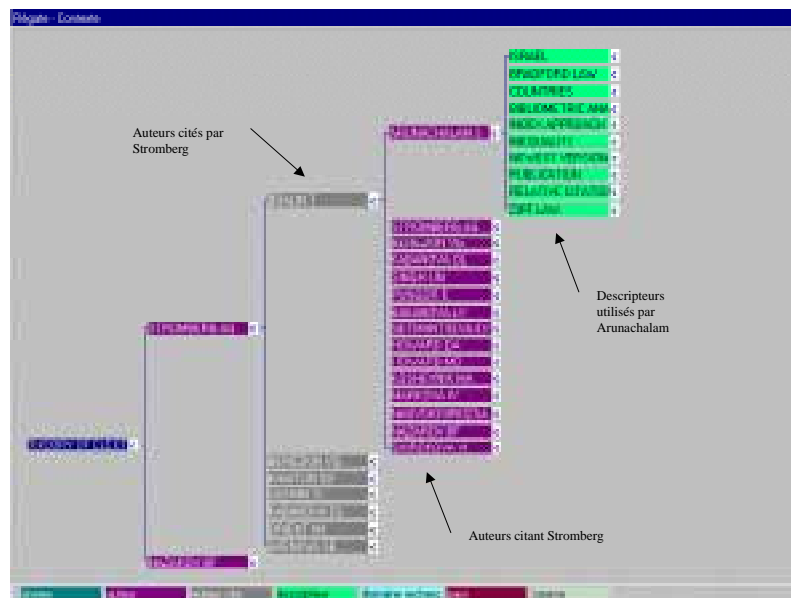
Atégate - Contexte

Auteurs cités par Stromberg

ISRAEL
BRADFORD LAW
COUNTRIES
BIBLIOMETRIC ANA
INOD-APPROACH
INSTITUTE
NEWEST VERSION
PUBLICATION
RELATIVE CITATION
ZIPF LAW

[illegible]

Descripteurs utilisés par Arunachalam

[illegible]

Auteurs citant Stromberg

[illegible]